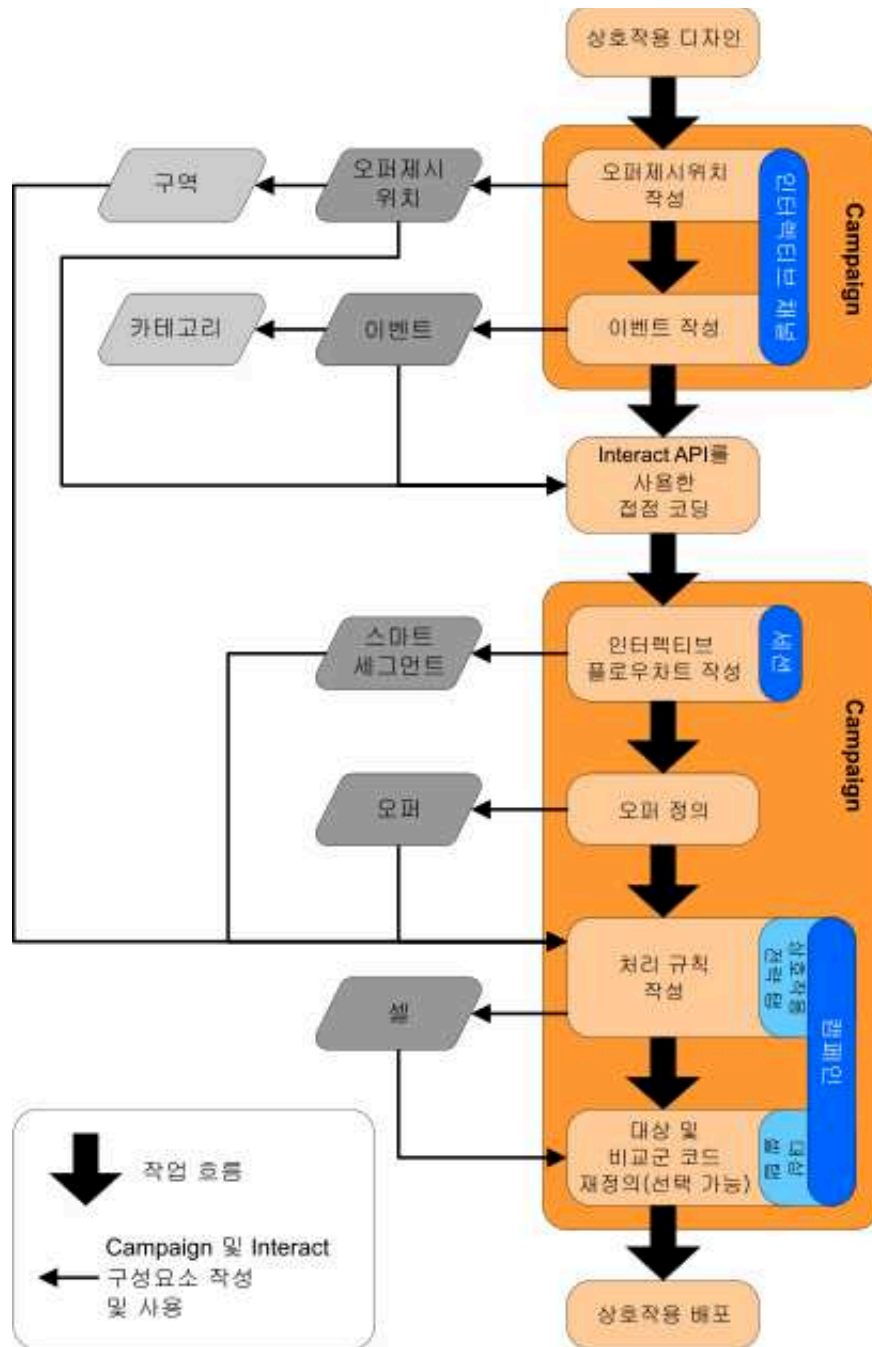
상호작용 디자인

Campaign

오퍼제시위치 작성

인터랙티브 채널

이벤트 작성

구역

오퍼제시 위치

카테고리

이벤트

Interact API를 사용한 접점 코딩

Campaign

인터랙티브 플로우차트 작성

세션

스마트 세그먼트

오퍼 정의

오퍼

처리 규칙 작성

상호작용 전략 탭

캠페인

셀

대상 및 비교군 코드 재정의(선택 가능)

대상 셀 탭

작업 흐름

Campaign 및 Interact 구성요소 작성 및 사용

상호작용 배포